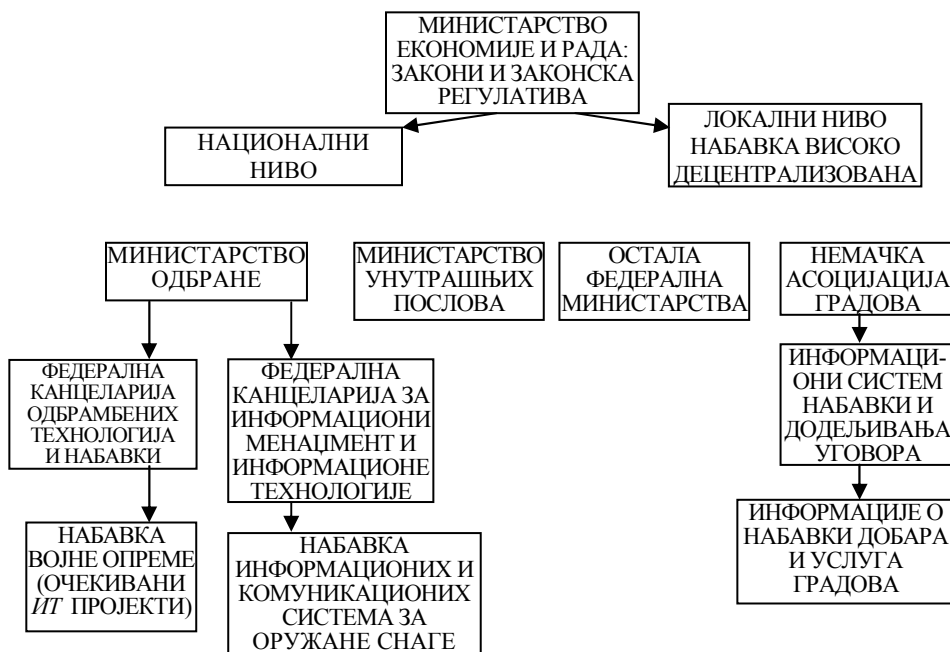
МИНИСТАРСТВО ЕКОНОМИЈЕ И РАДА: ЗАКОНИ И ЗАКОНСКА РЕГУЛАТИВА

НАЦИОНАЛНИ НИВО

ЛОКАЛНИ НИВО НАБАВКА ВИСОКО ДЕЦЕНТРАЛИЗОВАНА

МИНИСТАРСТВО ОДБРАНЕ

МИНИСТАРСТВО УНУТРАШЊИХ ПОСЛОВА

ОСТАЛА ФЕДЕРАЛНА МИНИСТАРСТВА

НЕМАЧКА АСОЦИЈАЦИЈА ГРАДОВА

ФЕДЕРАЛНА КАНЦЕЛАРИЈА ОДБРАМБЕНИХ ТЕХНОЛОГИЈА И НАБАВКИ

ФЕДЕРАЛНА КАНЦЕЛАРИЈА ЗА ИНФОРМАЦИОНИ МЕНАЏМЕНТ И ИНФОРМАЦИОНЕ ТЕХНОЛОГИЈЕ

ИНФОРМАЦИОНИ СИСТЕМ НАБАВКИ И ДОДЕЉИВАЊА УГОВОРА

НАБАВКА ВОЈНЕ ОПРЕМЕ (ОЧЕКИВАНИ ИТ ПРОЈЕКТИ)

НАБАВКА ИНФОРМАЦИОНИХ И КОМУНИКАЦИОНИХ СИСТЕМА ЗА ОРУЖАНЕ СНАГЕ

ИНФОРМАЦИЈЕ О НАБАВКИ ДОБАРА И УСЛУГА ГРАДОВА